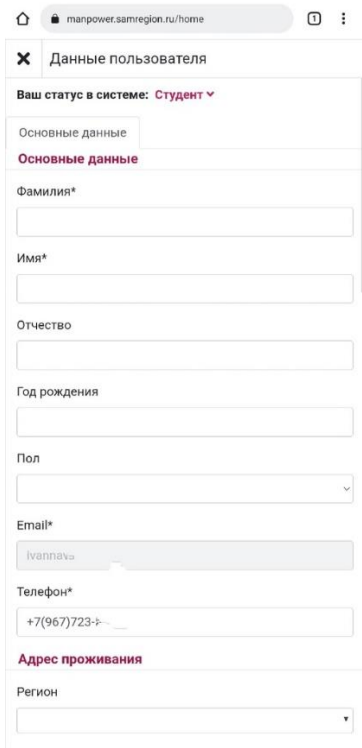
manpower.samregion.ru/home

1

Данные пользователя

Ваш статус в системе: Студент

Основные данные

Основные данные

Фамилия*

Имя*

Отчество

Год рождения

Пол

Email*

ivanna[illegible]

Телефон*

+7(967)723-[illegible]

Адрес проживания

Регион